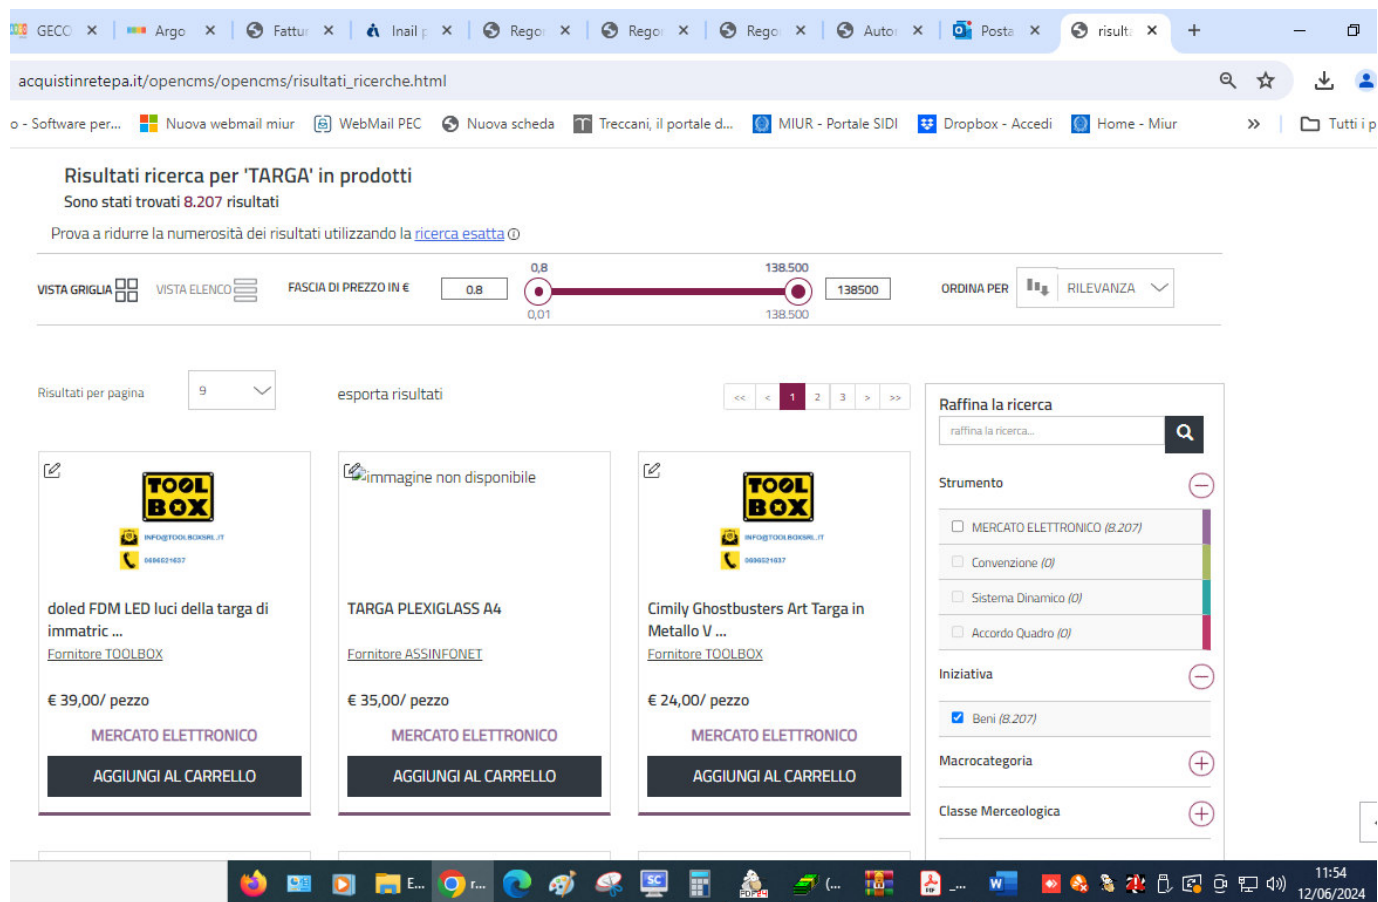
GECO × Argo × Fattur × Inail × Rego × Rego × Rego × Auto × Posta × risult ×

acquistinretepa.it/opencms/opencms/risultati_ricerche.html

o - Software per... Nuova webmail miur WebMail PEC Nuova scheda Treccani, il portale d... MIUR - Portale SIDI Dropbox - Accedi Home - Miur » Tutti i p

Risultati ricerca per 'TARGA' in prodotti
Sono stati trovati 8.207 risultati

Prova a ridurre la numerosità dei risultati utilizzando la ricerca esatta

VISTA GRIGLIA VISTA ELENCO FASCIA DI PREZZO IN € 0.8 0,8 138.500 138500 0,01 138.500 ORDINA PER RILEVANZA

Risultati per pagina 9 esporta risultati << < 1 2 3 > >>

TOOL BOX INFO@TOOLBOXSRL.IT 0696521637
doled FDM LED luci della targa di immatric ...
Fornitore TOOLBOX
€ 39,00/ pezzo
MERCATO ELETTRONICO
AGGIUNGI AL CARRELLO

immagine non disponibile
TARGA PLEXIGLASS A4
Fornitore ASSINFONET
€ 35,00/ pezzo
MERCATO ELETTRONICO
AGGIUNGI AL CARRELLO

TOOL BOX INFO@TOOLBOXSRL.IT 0696521637
Cimily Ghostbusters Art Targa in Metallo V ...
Fornitore TOOLBOX
€ 24,00/ pezzo
MERCATO ELETTRONICO
AGGIUNGI AL CARRELLO

Raffina la ricerca
raffina la ricerca...
Strumento
MERCATO ELETTRONICO (8.207)
Convenzione (0)
Sistema Dinamico (0)
Accordo Quadro (0)
Iniziativa
Beni (8.207)
Macrocategoria
Classe Merceologica

E... (... 11:54 12/06/2024